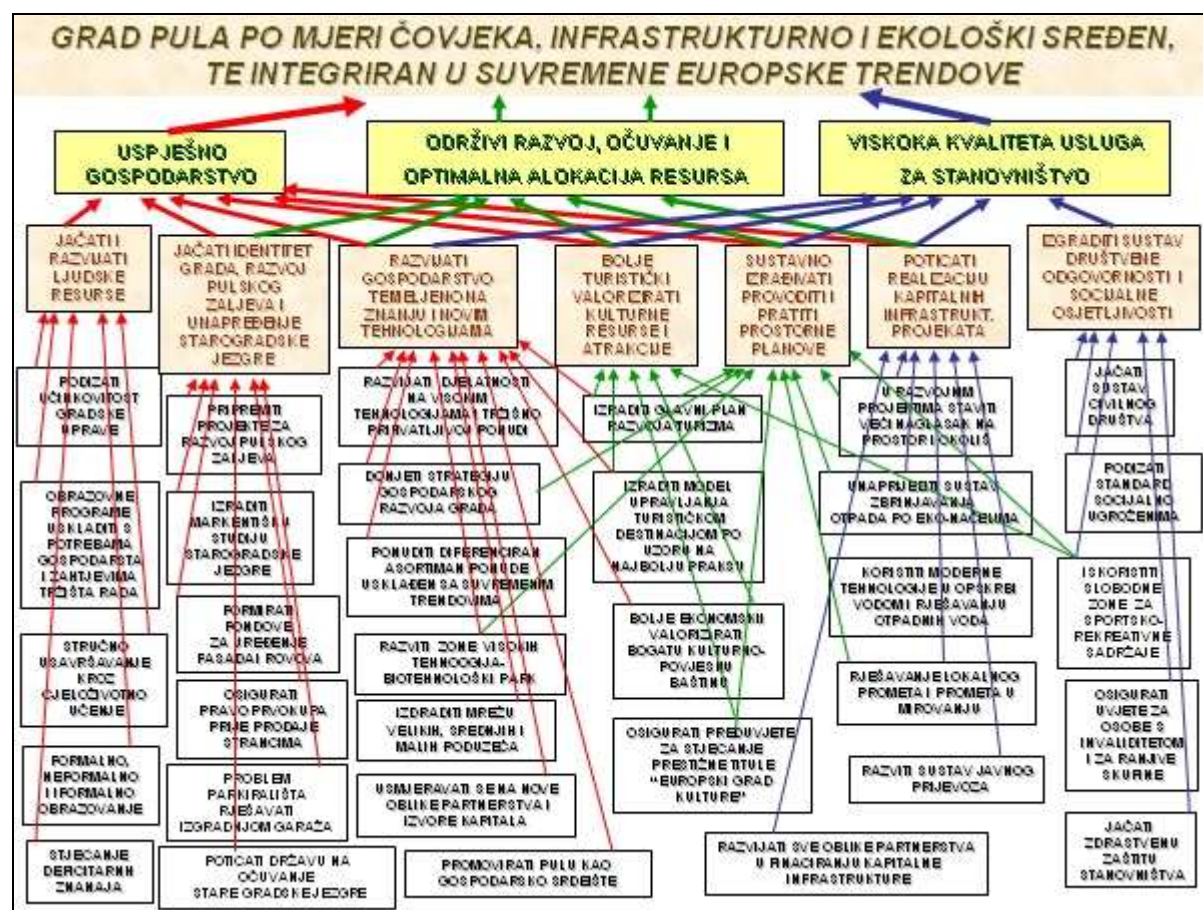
GRAD PULA PO MJERI ČOVJEKA, INFRASTRUKTURNO I EKOLOŠKI SREĐEN, TE INTEGRIRAN U SUVREMENE EUROPSKE TRENDOVE

USPJEŠNO GOSPODARSTVO

ODRŽIVI RAZVOJ, OČUVANJE I OPTIMALNA ALOKACIJA RESURSA

VISKOKA KVALITETA USLUGA ZA STANOVNIŠTVO

JAČATI I RAZVIJATI LJUDSKE RESURSE

JAČATI IDENTITET GRADA, RAZVOJ PULSKOG ZALJEVA I UNAPREĐENJE STAROGRADSKE JEZGRE

RAZVIJATI GOSPODARSTVO TEMELJENO NA ZNANJU I NOVIM TEHNOLOGIJAMA

BOLJE TURISTIČKI VALORIZIRATI KULTURNE RESURSE I ATRAKCIJE

SUSTAVNO IZRAĐIVATI PROVODITI I PRATITI PROSTORNE PLANOVE

POTICATI REALIZACIJU KAPITALNIH INFRASTRUKT. PROJEKATA

IZGRADITI SUSTAV DRUŠTVENE ODGOVORNOSTI I SOCIJALNE OSJETLJIVOSTI

PODIZATI UČINKOVITOST GRADSKE UPRAVE

OBRAZOVNE PROGRAME USKLADITI S POTREBAMA GOSPODARSTVA I ZAHTJEVIMA TRŽIŠTA RADA

STRUČNO USAVRŠAVANJE KROZ CJELOŽIVOTNO UČENJE

FORMALNO, NEFORMALNO I IFORMALNO OBRAZOVANJE

STJECANJE DEFICITARNIH ZNANJA

PRIPREMITI PROJEKTE ZA RAZVOJ PULSKOG ZALJEVA

IZRADITI MARKETINŠKU STUDIJU STAROGRADSKE JEZGRE

FORMIRATI FONDOVE ZA UREĐENJE FASADA I ROVOVA

OSIGURATI PRAVO PRVOKUPA PRIJE PRODAJE STRANCIMA

PROBLEM PARKIRALIŠTA RJEŠAVATI IZGRADNJOM GARAŽA

POTICATI DRŽAVU NA OČUVANJE STARE GRADSKE JEZGRE

RAZVIJATI DJELATNOSTI NA VISOKIM TEHNOLOGIJAMA I TRŽIŠNO PRIVATLJIVOJ PONUDI

DONIJETI STRATEGIJU GOSPODARSKOG RAZVOJA GRADA

PONUDITI DIFERENCIRAN ASORTIMAN PONUDE USKLAĐEN SA SUVREMENIM TRENDOVIMA

RAZVITI ZONE VISOKIH TEHNOLOGIJA-BIOTEHNOLOŠKI PARK

IZGRADITI MREŽU VELIKIH, SREDNJIH I MALIH PODUZEĆA

USMJERAVATI SE NA NOVE OBLIKE PARTNERSTVA I IZVORE KAPITALA

PROMOVIRATI PULU KAO GOSPODARSKO SRDEIŠTE

IZRADITI GLAVNI PLAN RAZVOJA TURIZMA

IZRADITI MODEL UPRAVLJANJA TURISTIČKOM DESTINACIJOM PO UZORU NA NAJBOLJU PRAKSU

BOLJE EKONOMSKI VALORIZIRATI BOGATU KULTURNO-POVIJESNU BAŠTINU

OSIGURATI PREDUVJETE ZA STJECANJE PRESTIŽNE TITULE "EUROPSKI GRAD KULTURE"

U RAZVOJNIM PROJEKTIMA STAVITI VEĆI NAGLASAK NA PROSTOR I OKOLIŠ

UNAPRIJEDITI SUSTAV ZBRINJAVANJA OTPADA PO EKO-NAČELIMA

KORISTITI MODERNE TEHNOLOGIJE U OPSKRBI VODOM I RJEŠAVANJU OTPADNIH VODA

RJEŠAVANJE LOKALNOG PROMETA I PROMETA U MIROVANJU

RAZVITI SUSTAV JAVNOG PRIJEVOZA

RAZVIJATI SVE OBLIKE PARTNERSTVA U FINACIRANJU KAPITALNE INFRASTRUKTURE

JAČATI SUSTAV CIVILNOG DRUŠTVA

PODIZATI STANDARD SOCIJALNO UGROŽENIMA

ISKORISTITI SLOBODNE ZONE ZA SPORTSKO-REKREATIVNE SADRŽAJE

OSIGURATI UVJETE ZA OSOBE S INVALIDITETOM I ZA RANJIVE SKUPINE

JAČATI ZDRASTVENU ZAŠTITU STANOVNIŠTVA